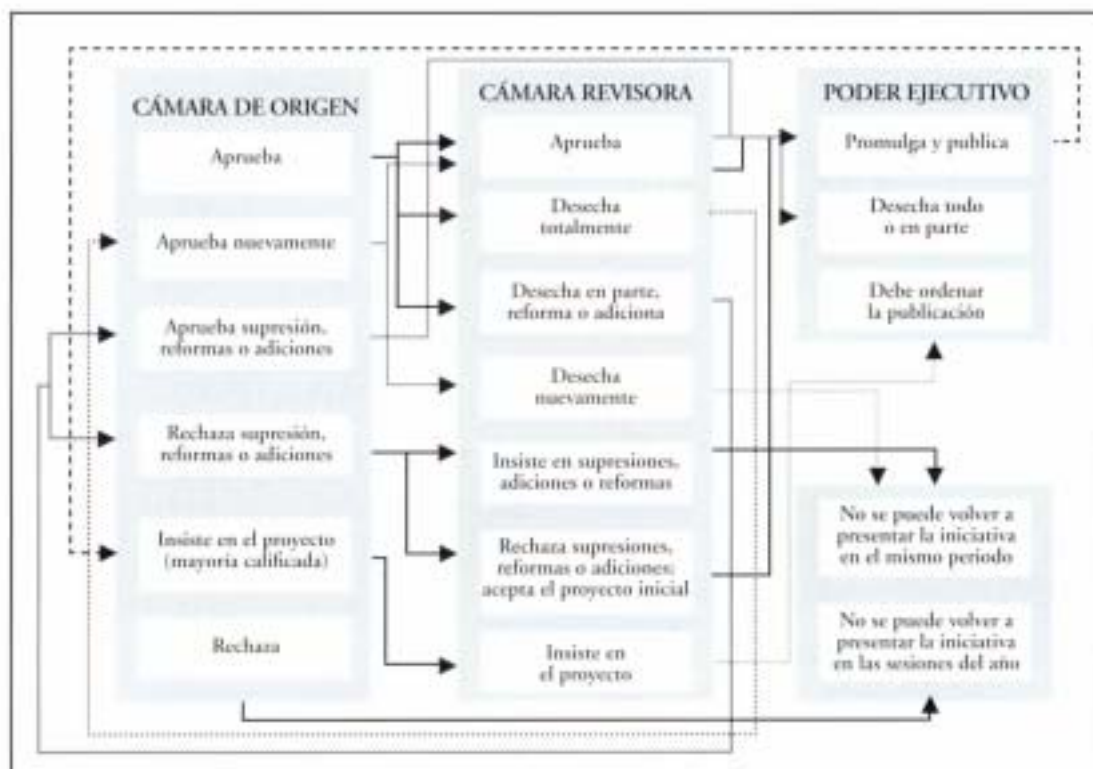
CÁMARA DE ORIGEN

Aprueba

Aprueba nuevamente

Aprueba supresión, reformas o adiciones

Rechaza supresión, reformas o adiciones

Insiste en el proyecto (mayoría calificada)

Rechaza

CÁMARA REVISORA

Aprueba

Desecha totalmente

Desecha en parte, reforma o adiciona

Desecha nuevamente

Insiste en supresiones, adiciones o reformas

Rechaza supresiones, reformas o adiciones; acepta el proyecto inicial

Insiste en el proyecto

PODER EJECUTIVO

Promulga y publica

Desecha todo o en parte

Debe ordenar la publicación

No se puede volver a presentar la iniciativa en el mismo periodo

No se puede volver a presentar la iniciativa en las sesiones del año